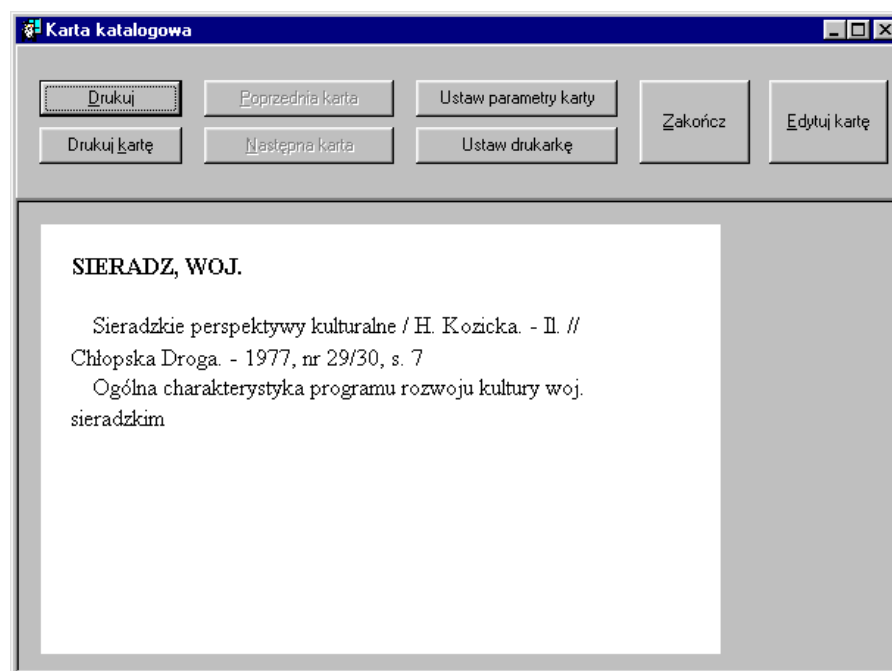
Karta katalogowa

Drukuj
Drukuj kartę
Poprzednia karta
Następna karta
Ustaw parametry karty
Ustaw drukarkę
Zakończ
Edytuj kartę

SIERADZ, WOJ.

Sieradzkie perspektywy kulturalne / H. Kozicka. - Il. // Chłopska Droga. - 1977, nr 29/30, s. 7

Ogólna charakterystyka programu rozwoju kultury woj. sieradzkim